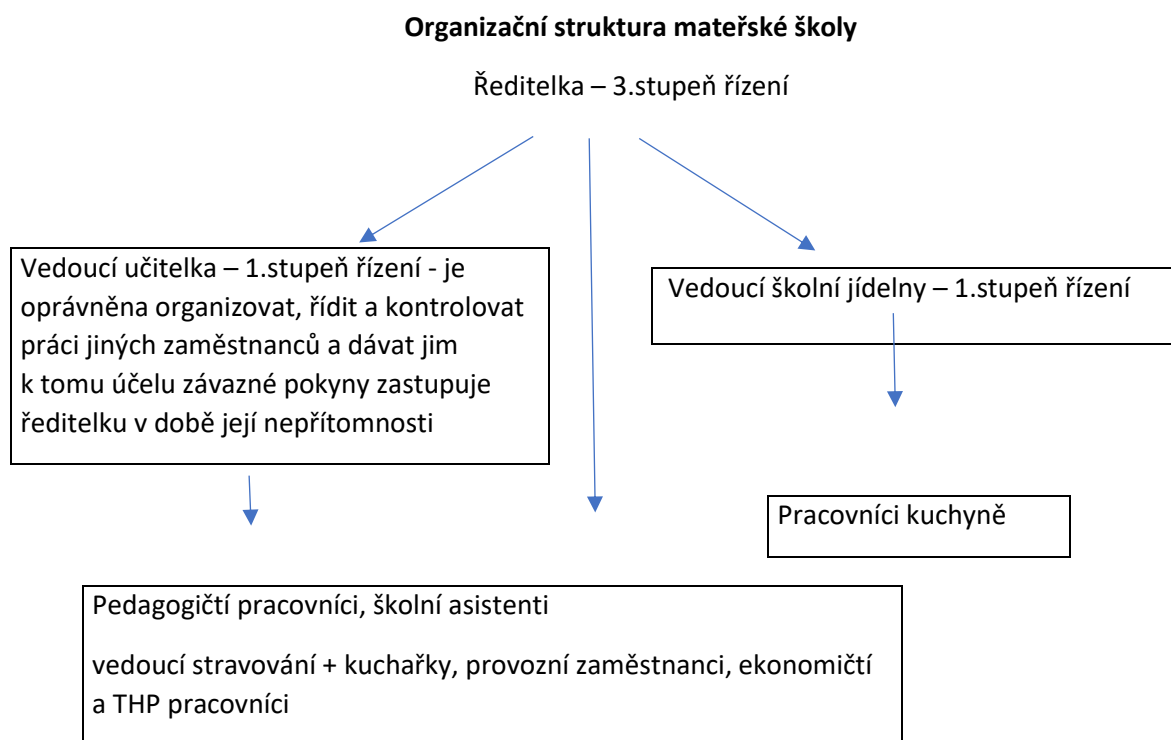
**Organizační struktura mateřské školy**

Ředitelka – 3.stupeň řízení

Vedoucí učitelka – 1.stupeň řízení - je oprávněna organizovat, řídit a kontrolovat práci jiných zaměstnanců a dávat jim k tomu účelu závazné pokyny zastupuje ředitelku v době její nepřítomnosti

Vedoucí školní jídelny – 1.stupeň řízení

Pracovníci kuchyně

Pedagogičtí pracovníci, školní asistenti

vedoucí stravování + kuchařky, provozní zaměstnanci, ekonomičtí a THP pracovníci